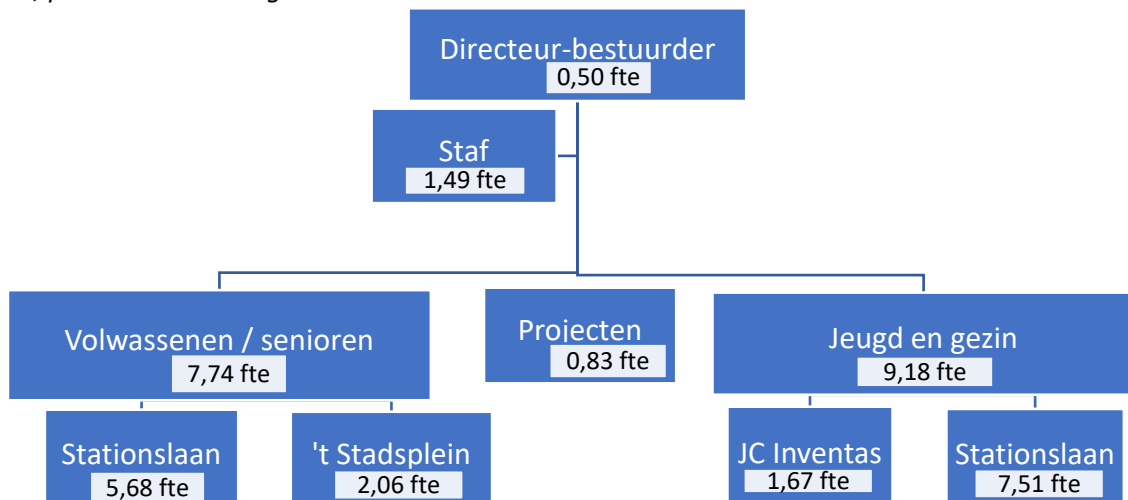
Directeur-bestuurder
0,50 fte

Staf
1,49 fte

Volwassenen / senioren
7,74 fte

Projecten
0,83 fte

Jeugd en gezin
9,18 fte

Stationslaan
5,68 fte

't Stadsplein
2,06 fte

JC Inventas
1,67 fte

Stationslaan
7,51 fte